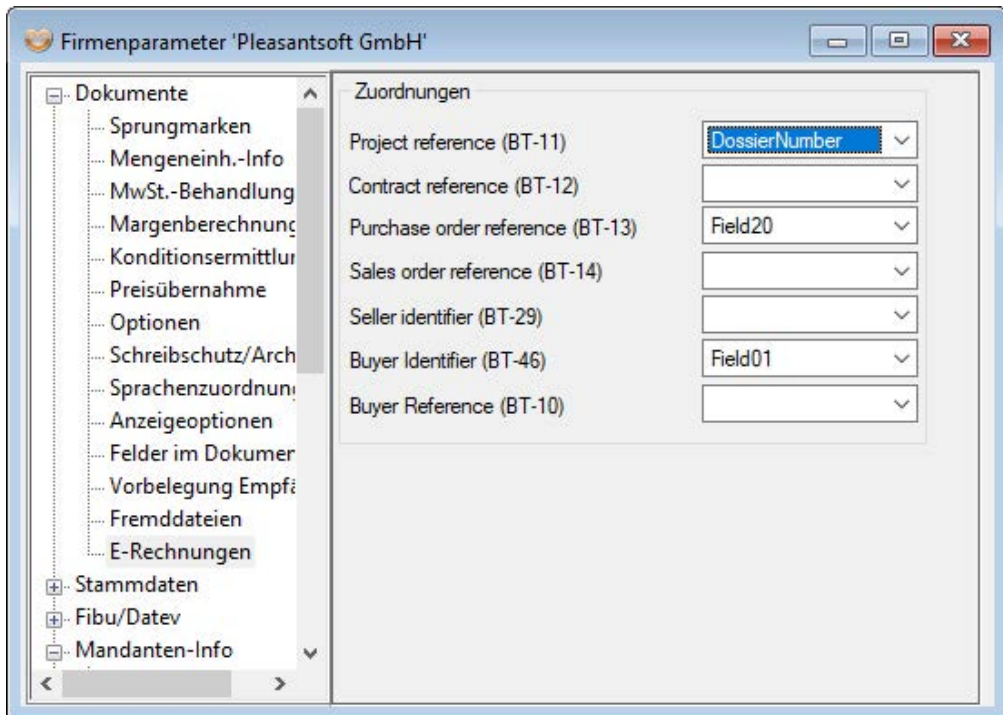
Firmenparameter 'Pleasantsoft GmbH'

Dokumente
Sprungmarken
Mengeneinh.-Info
MwSt.-Behandlung
Margenberechnung
Konditionsermittlur
Preisübernahme
Optionen
Schreibschutz/Arch
Sprachenzuordnun
Anzeigeoptionen
Felder im Dokumer
Vorbelegung Empfä
Fremddateien
E-Rechnungen
Stammdaten
Fibu/Datev
Mandanten-Info

Zuordnungen

| | |
|---|---|
| Project reference (BT-11) | DossierNumber |
| Contract reference (BT-12) | |
| Purchase order reference (BT-13) | Field20 |
| Sales order reference (BT-14) | |
| Seller identifier (BT-29) | |
| Buyer Identifier (BT-46) | Field01 |
| Buyer Reference (BT-10) | |